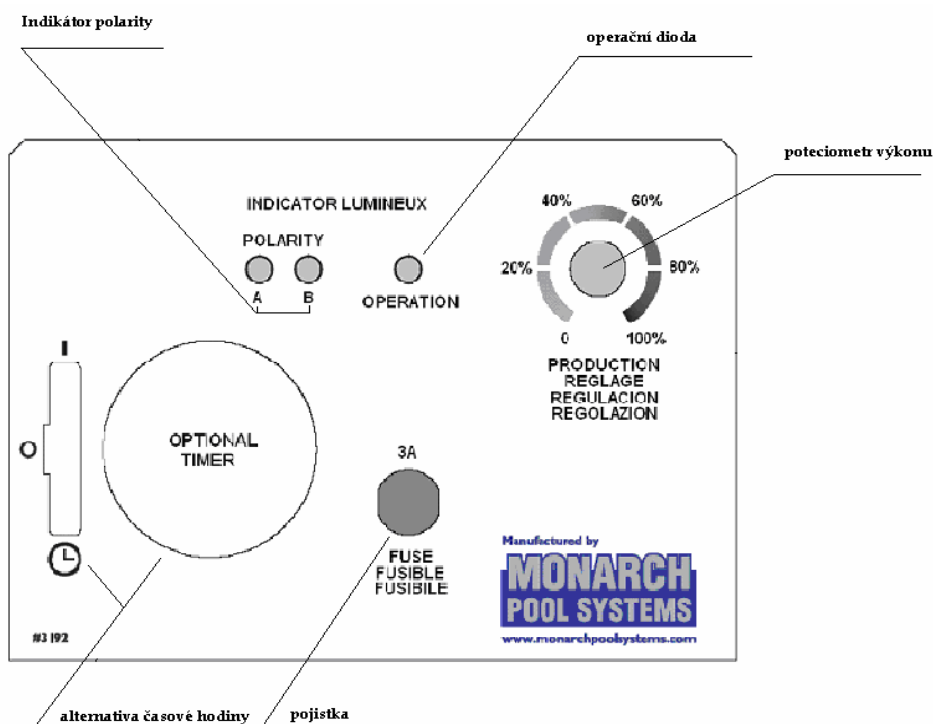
Indikátor polarity

operační dioda

poteciometr výkonu

INDICATOR LUMINEUX

POLARITY

A B

OPERATION

40% 60%

20% 80%

0 100%

PRODUCTION
REGLAGE
REGULACION
REGOLAZION

I

O

OPTIONAL TIMER

3A

FUSE
FUSIBLE
FUSIBILE

Manufactured by

MONARCH
POOL SYSTEMS

www.monarchpoolsystems.com

#3192

alternativa časové hodiny

pojistka